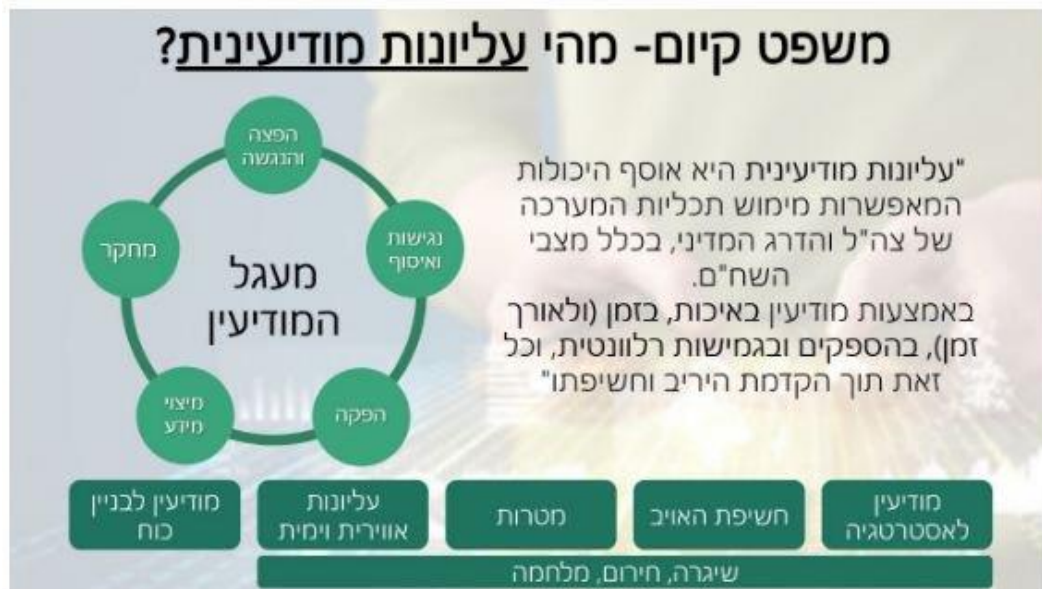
משפט קיום- מהי עליונות מודיעינית?

"עליונות מודיעינית היא אוסף היכולות המאפשרות מימוש תכליות המערכה של צה"ל והדרג המדיני, בכלל מצבי השח"ם.
באמצעות מודיעין באיכות, בזמן (ולאורך זמן), בהספקים ובגמישות רלוונטית, וכל זאת תוך הקדמת היריב וחשיפתו"

מעגל המודיעין

הפצה והנגשה

נגישות ואיסוף

הפקה

מיצוי מידע

מחקר

מודיעין לאסטרטגיה

חשיפת האויב

מטרות

עליונות אווירית וימית

מודיעין לבניין כוח

שיגרה, חירום, מלחמה